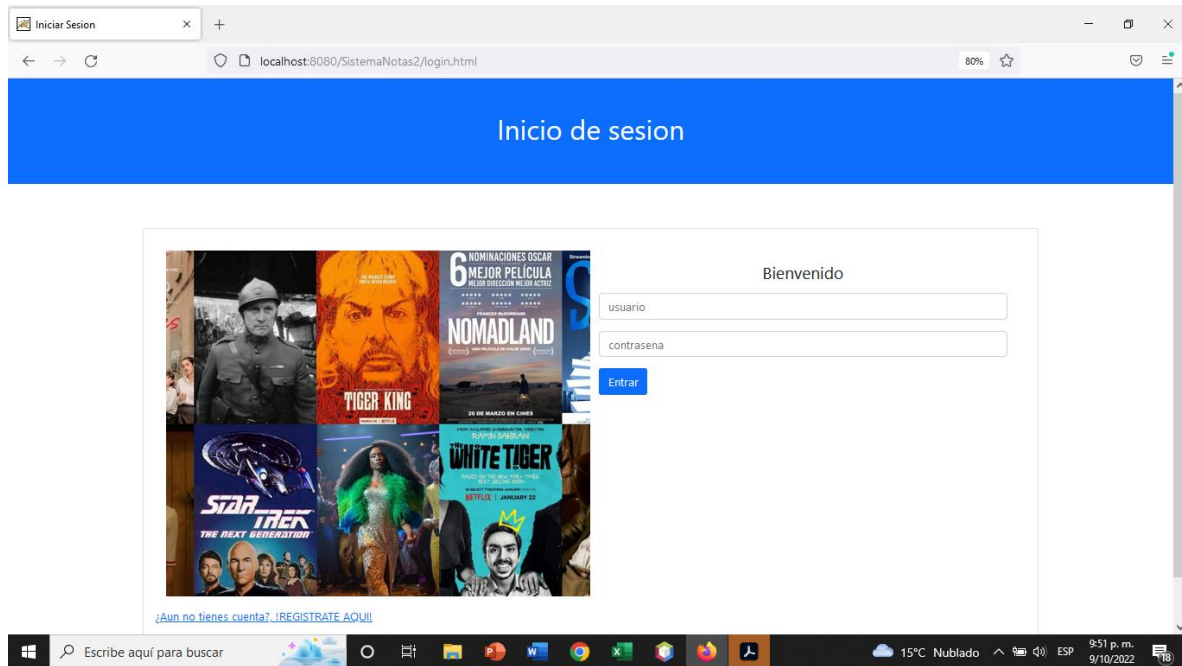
Iniciar Sesion

localhost:8080/SistemaNotas2/login.html

80%

Inicio de sesion

6 NOMINACIONES OSCAR MEJOR PELÍCULA MEJOR DIRECCIÓN MEJOR ACTRIZ

NOMADLAND

26 DE MARZO EN CINES

TIGER KING

STAR TREK THE NEXT GENERATION

RAMIN BAHRANI

THE WHITE TIGER

NETFLIX | JANUARY 22

Bienvenido

usuario

contrasena

Entrar

¿Aun no tienes cuenta?, !REGISTRATE AQUI!

Escribe aquí para buscar

15°C Nublado

ESP

9:51 p. m.
9/10/2022

18